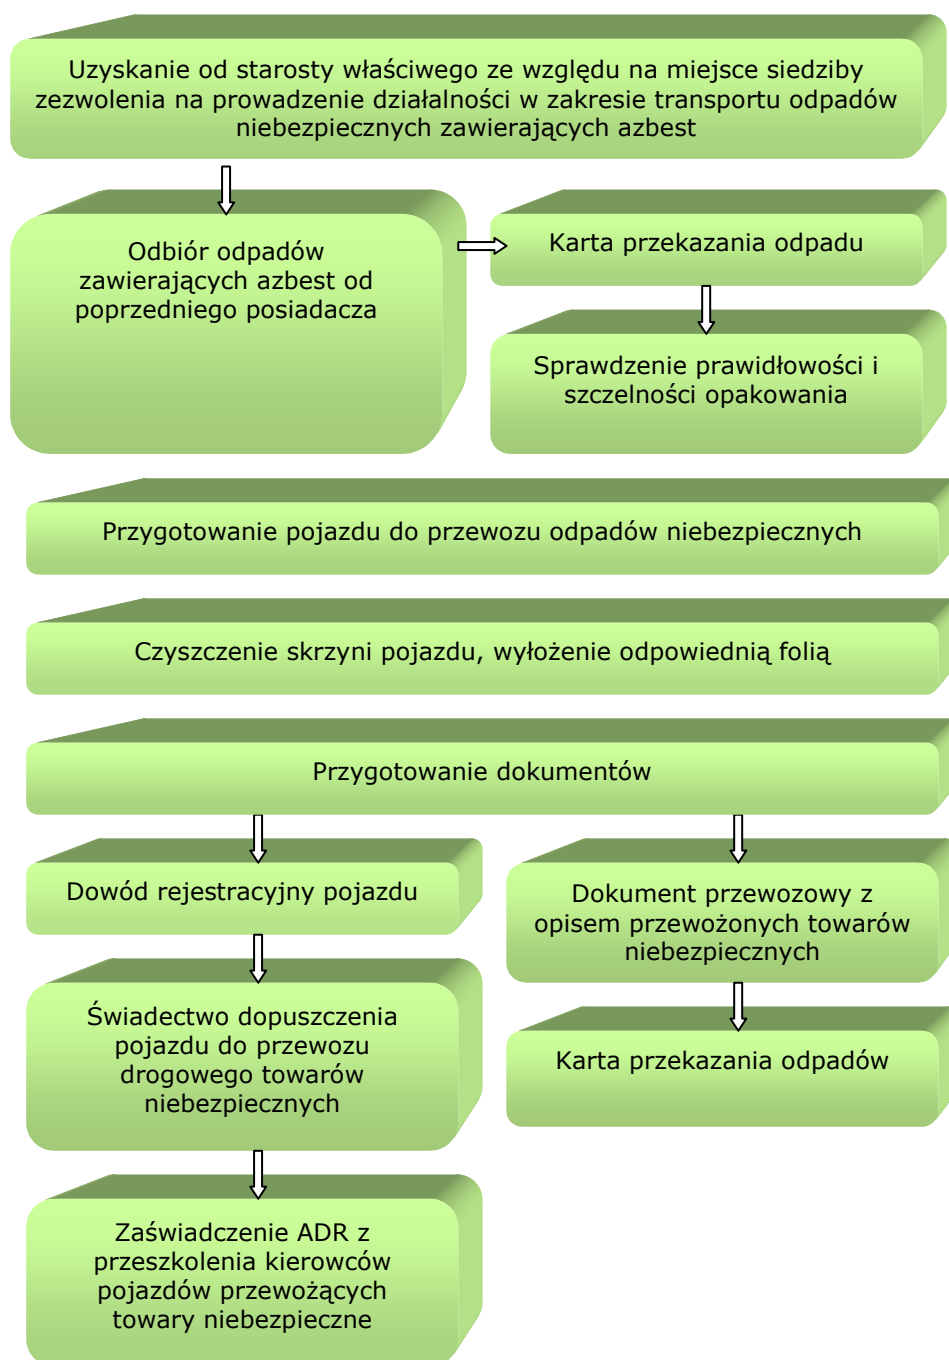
Uzyskanie od starosty właściwego ze względu na miejsce siedziby zezwolenia na prowadzenie działalności w zakresie transportu odpadów niebezpiecznych zawierających azbest

Odbiór odpadów zawierających azbest od poprzedniego posiadacza

Karta przekazania odpadu

Sprawdzenie prawidłowości i szczelności opakowania

Przygotowanie pojazdu do przewozu odpadów niebezpiecznych

Czyszczenie skrzyni pojazdu, wyłożenie odpowiednią folią

Przygotowanie dokumentów

Dowód rejestracyjny pojazdu

Świadectwo dopuszczenia pojazdu do przewozu drogowego towarów niebezpiecznych

Zaświadczenie ADR z przeszkolenia kierowców pojazdów przewożących towary niebezpieczne

Dokument przewozowy z opisem przewożonych towarów niebezpiecznych

Karta przekazania odpadów